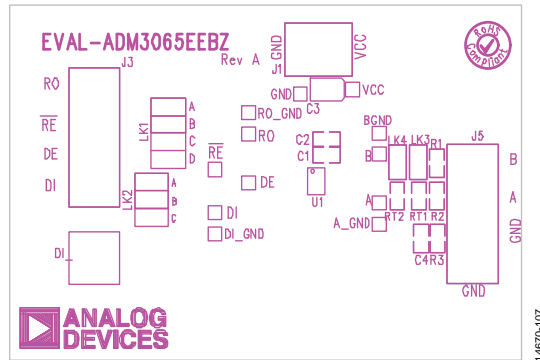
EVAL-ADM3065EEBZ

Rev A

GND
VCC
J1

RoHS Compliant

J3

RO

$\overline{RE}$

DE

DI

LK1
A
B
C
D

GND
C3
VCC

RO_GND
RO

$\overline{RE}$

DE

C2
C1

U1

BGND
LK4
LK3
R1
B

J5
B
A
GND

LK2
A
B
C

DI
DI_GND

A
RT2
RT1
R2
A_GND

C4R3

DI

GND

ANALOG DEVICES

14670-107